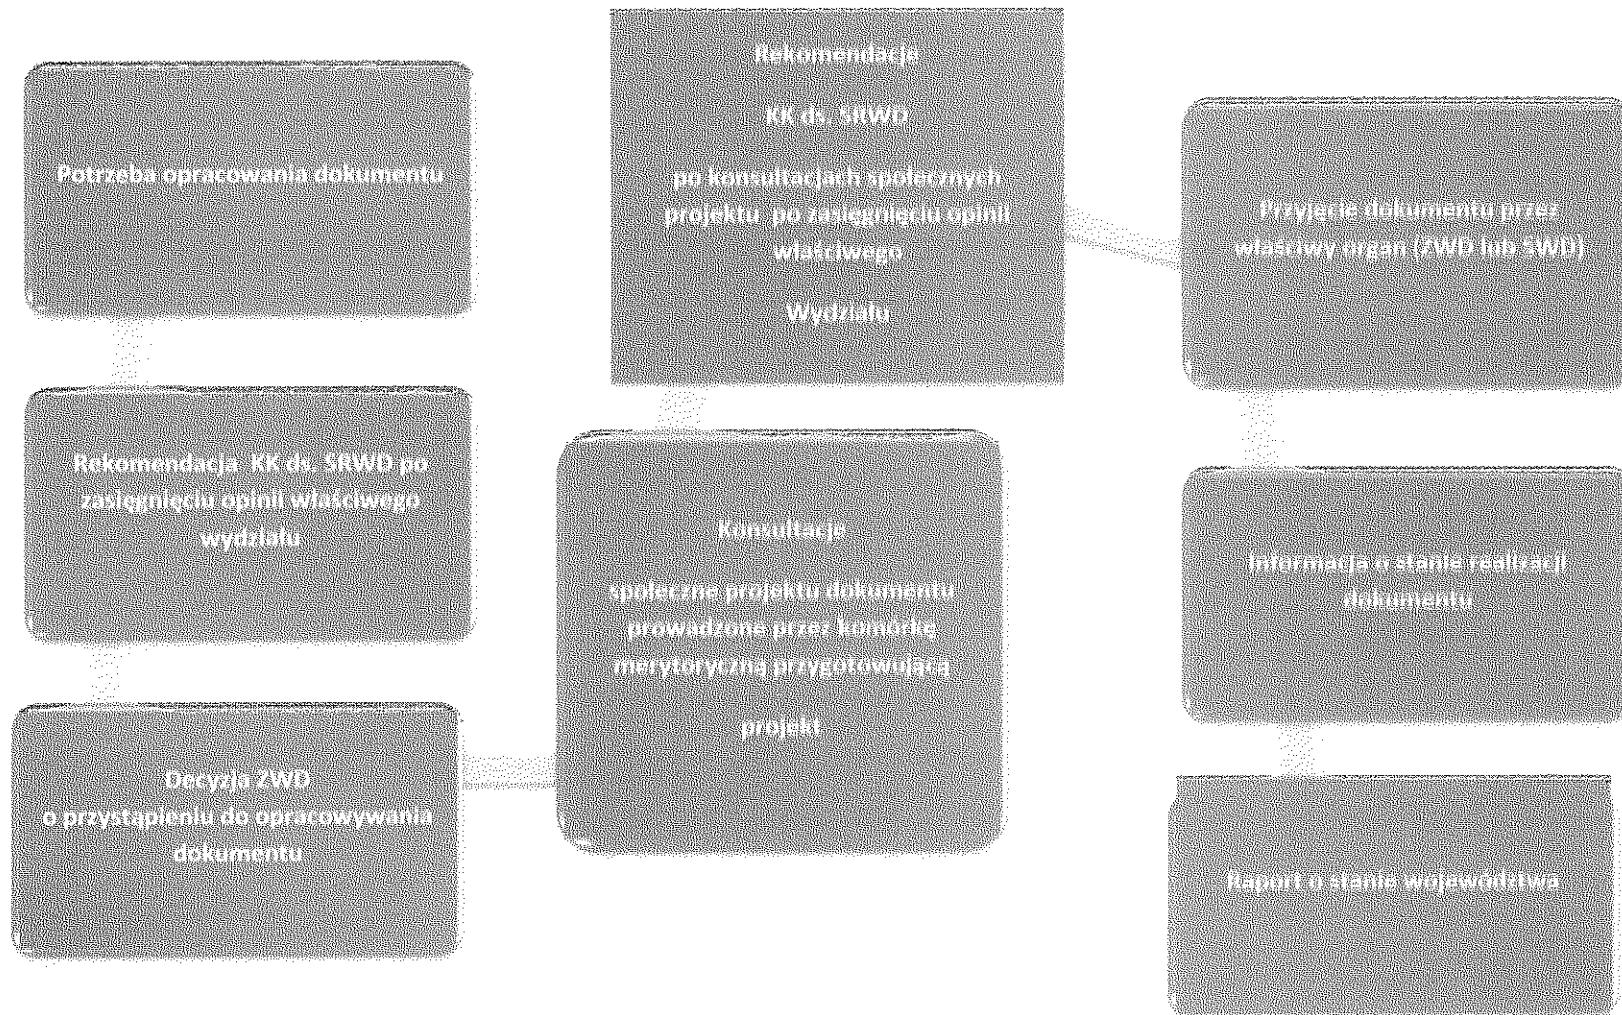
Potrzeba opracowania dokumentu

Rekomendacja KK ds. SRWD po zasięgnięciu opinii właściwego wydziału

Decyzja ZWD o przystąpieniu do opracowywania dokumentu

Konsultacje

społeczne projektu dokumentu prowadzone przez komórkę merytoryczną przygotowującą

projekt

Rekomendacja

KK ds. SRWD

po konsultacjach społecznych projektu po zasięgnięciu opinii właściwego

Wydziału

Przyjęcie dokumentu przez właściwy organ (ZWD lub SWD)

Informacja o stanie realizacji dokumentu

Raport o stanie województwa